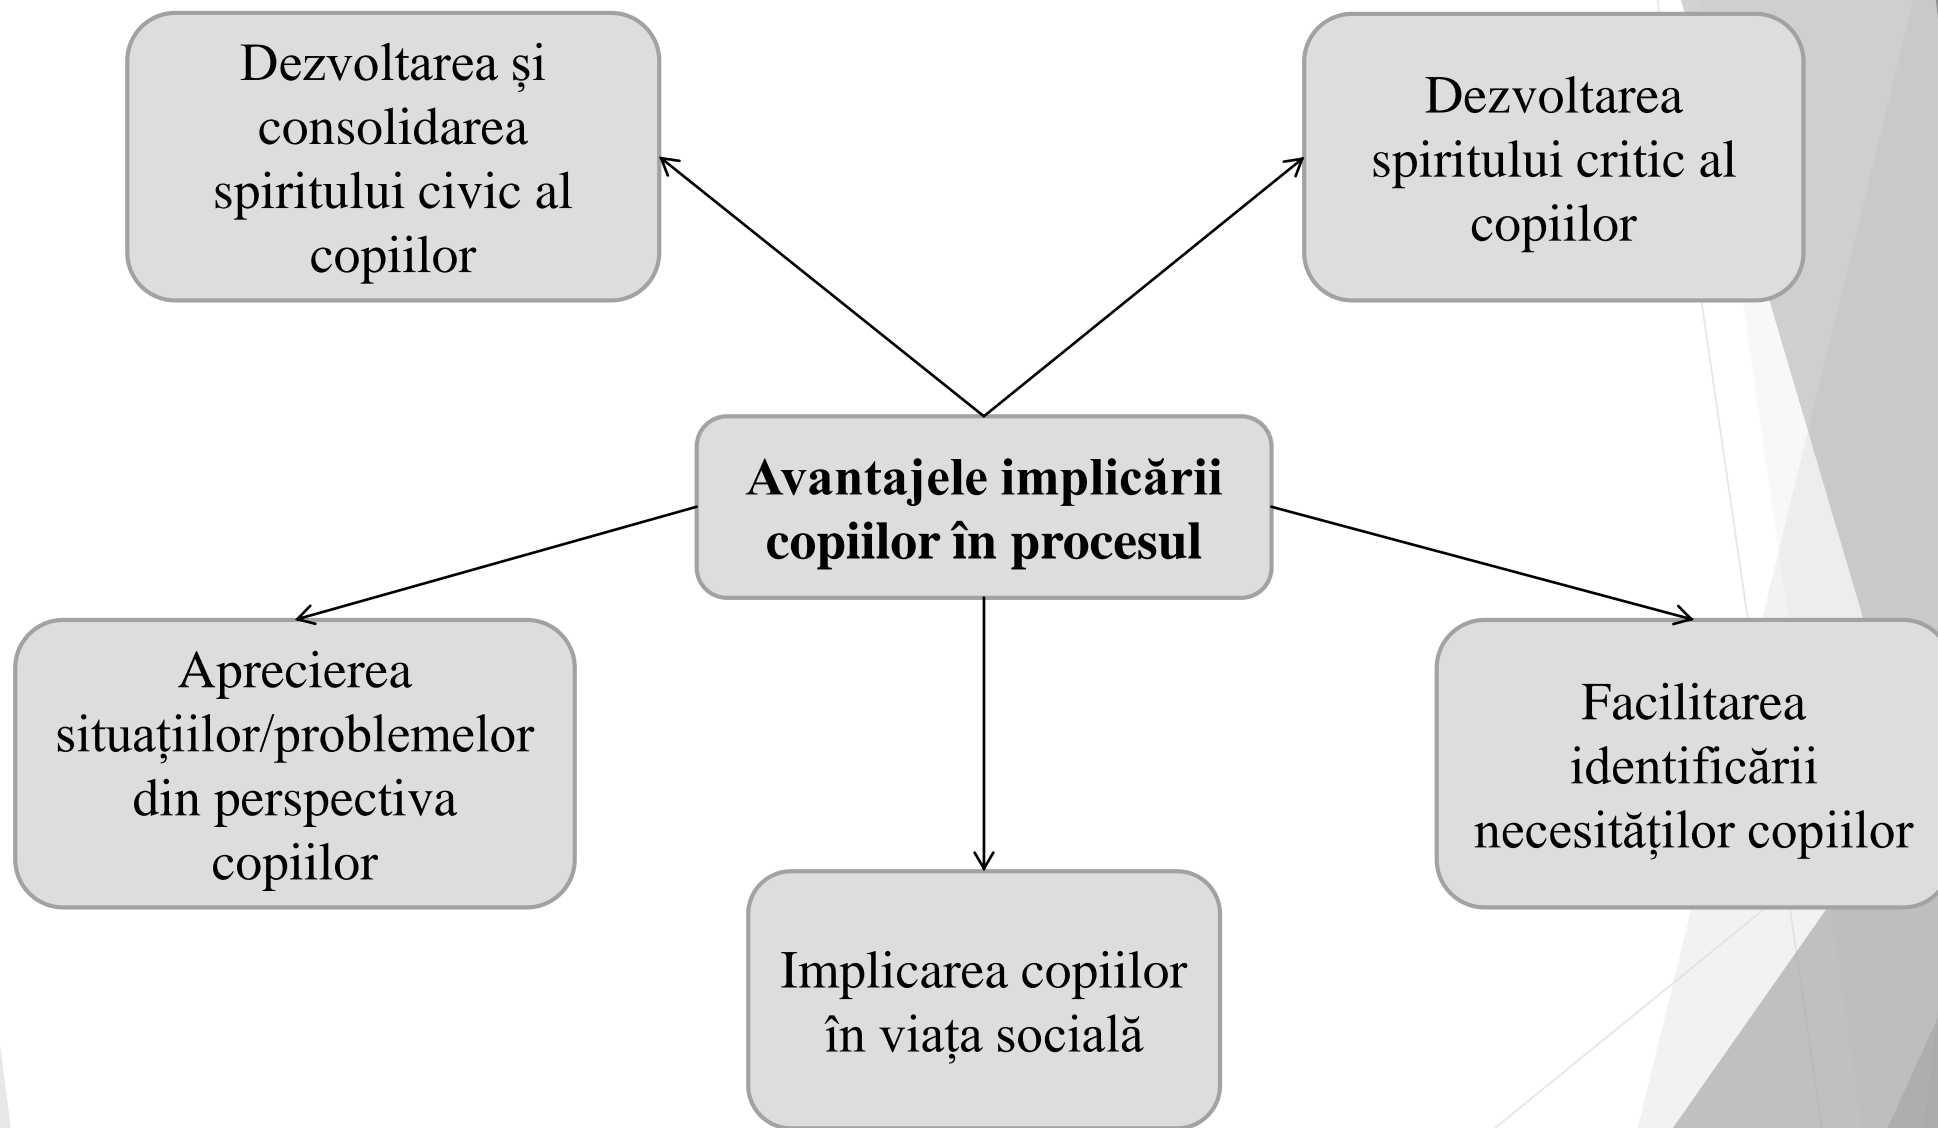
Dezvoltarea și consolidarea spiritului civic al copiilor

Dezvoltarea spiritului critic al copiilor

**Avantajele implicării copiilor în procesul**

Aprecierea situațiilor/problemelor din perspectiva copiilor

Facilitarea identificării necesităților copiilor

Implicarea copiilor în viața socială